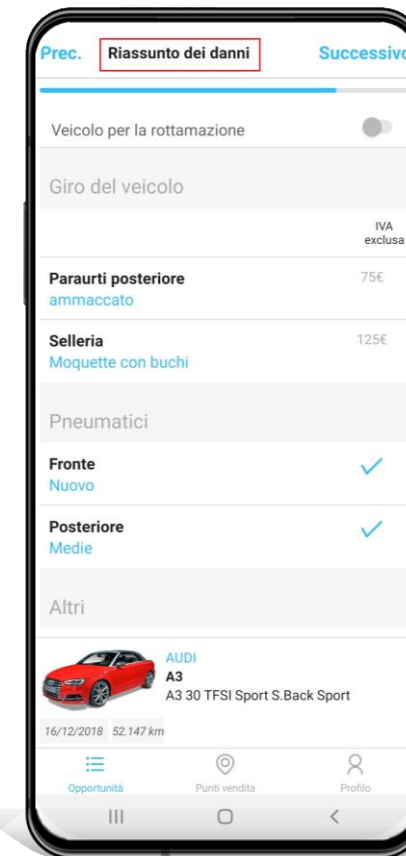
Prec. Riassunto dei danni Successivo

Veicolo per la rottamazione

Giro del veicolo

IVA exclusa

Paraurti posteriore
ammaccato
75€

Selleria
Moquette con buchi
125€

Pneumatici

Fronte
Nuovo

Posteriore
Medie

Altri

AUDI
A3
A3 30 TFSI Sport S.Back Sport

16/12/2018 52.147 km

Opportunità
Punti vendita
Profilo